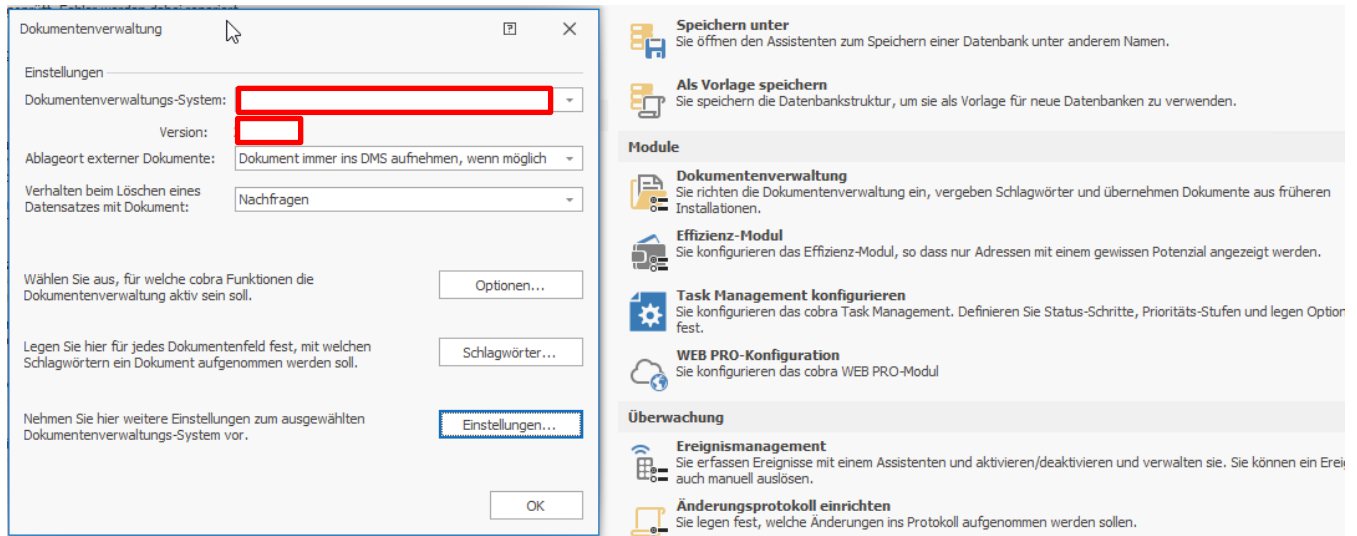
Dokumentenverwaltung

?

Einstellungen

Dokumentenverwaltungs-System:

Version:

Ablageort externer Dokumente: Dokument immer ins DMS aufnehmen, wenn möglich

Verhalten beim Löschen eines Datensatzes mit Dokument: Nachfragen

Wählen Sie aus, für welche cobra Funktionen die Dokumentenverwaltung aktiv sein soll.

Optionen...

Legen Sie hier für jedes Dokumentenfeld fest, mit welchen Schlagwörtern ein Dokument aufgenommen werden soll.

Schlagwörter...

Nehmen Sie hier weitere Einstellungen zum ausgewählten Dokumentenverwaltungs-System vor.

Einstellungen...

OK

Speichern unter
Sie öffnen den Assistenten zum Speichern einer Datenbank unter anderem Namen.

Als Vorlage speichern
Sie speichern die Datenbankstruktur, um sie als Vorlage für neue Datenbanken zu verwenden.

Module

Dokumentenverwaltung
Sie richten die Dokumentenverwaltung ein, vergeben Schlagwörter und übernehmen Dokumente aus früheren Installationen.

Effizienz-Modul
Sie konfigurieren das Effizienz-Modul, so dass nur Adressen mit einem gewissen Potenzial angezeigt werden.

Task Management konfigurieren
Sie konfigurieren das cobra Task Management. Definieren Sie Status-Schritte, Prioritäts-Stufen und legen Optior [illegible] fest.

WEB PRO-Konfiguration
Sie konfigurieren das cobra WEB PRO-Modul

Überwachung

Ereignismanagement
Sie erfassen Ereignisse mit einem Assistenten und aktivieren/deaktivieren und verwalten sie. Sie können ein Ereig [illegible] auch manuell auslösen.

Änderungsprotokoll einrichten
Sie legen fest, welche Änderungen ins Protokoll aufgenommen werden sollen.